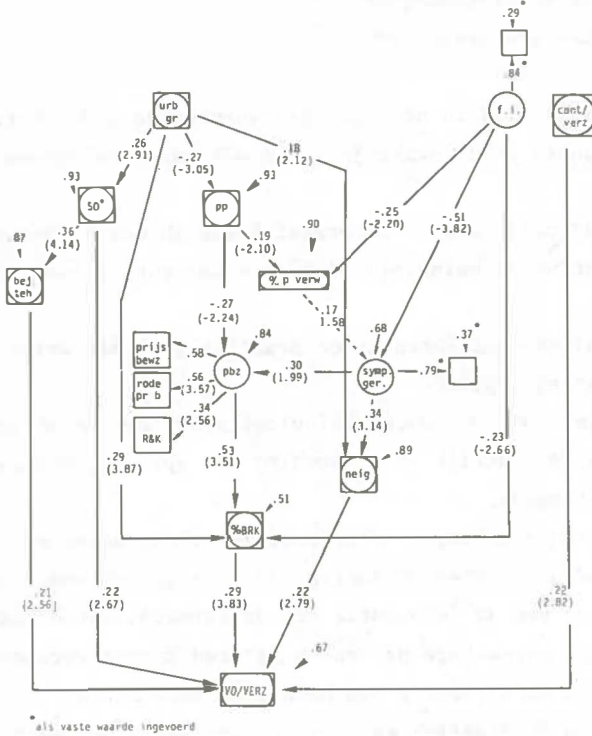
.29
.84
urb gr
f.i.
cont/ verz
.26 (2.91)
.27 (-3.05)
.18 (2.12)
.93
.93
SO
pp
-.25 (-2.20)
-.51 (-3.82)
.36 (4.14)
.87
.19 (-2.10)
.90
bej teh
% p verw
-.27 (-2.24)
.17 1.58
.68
.37
prijs bewz
.84
.58
pbz
.30 (1.99)
symp ger.
.79
rode pr b
.56 (3.57)
.34 (2.56)
.34 (3.14)
R&K
-.23 (-2.66)
.89
neig
.29 (3.87)
.53 (3.51)
.51
%BRK
.21 (2.56)
.22 (2.67)
.29 (3.83)
.22 (2.79)
.22 (2.82)
.67
VO/VERZ
* als vaste waarde ingevoerd